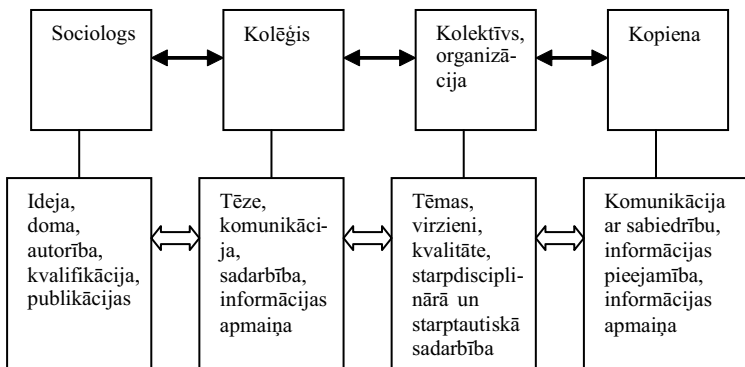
Sociologs

Kolēģis

Kolektīvs, organizācija

Kopiena

Ideja, doma, autorība, kvalifikācija, publikācijas

Tēze, komunikācija, sadarbība, informācijas apmaiņa

Tēmas, virzieni, kvalitāte, starpdisciplinārā un starptautiskā sadarbība

Komunikācija ar sabiedrību, informācijas pieejamība, informācijas apmaiņa